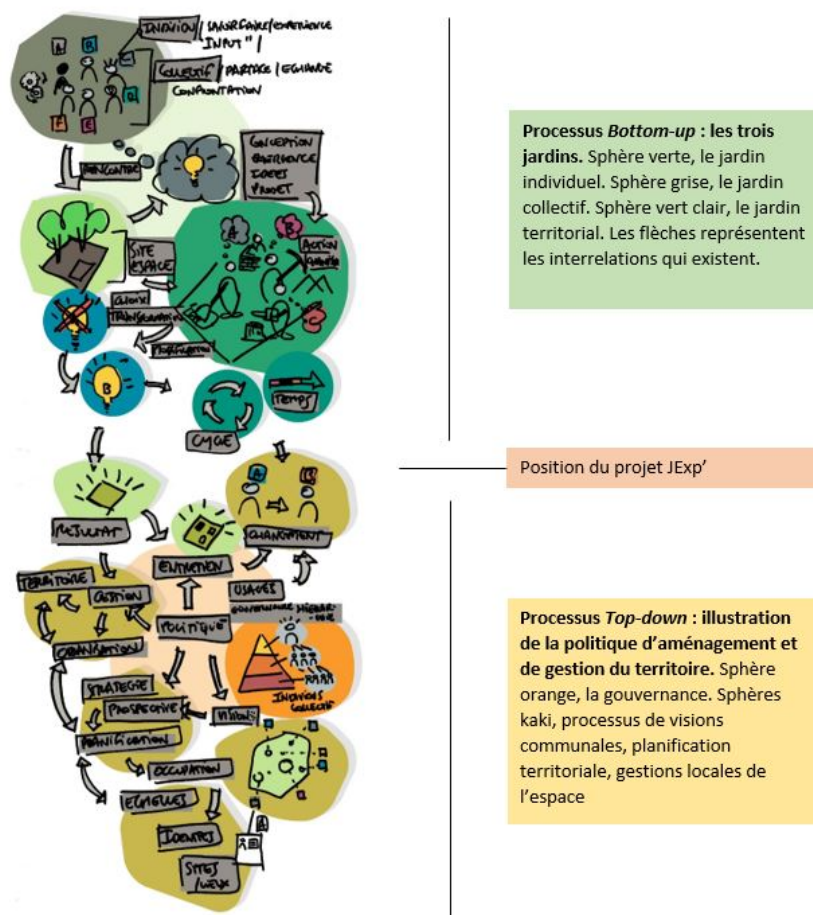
INDIVIDU / SAVOIR-FAIRE / EXPÉRIENCE "INPUT" /
COLLECTIF / PARTAGE / ÉCHANGE CONFRONTATION
A B Q F E

RENCONTRE

CONCEPTION EXPÉRIENCE IDÉES PROJET

SITE ESPACE

ACTION

CHOIX TRANSFORMATION

PROPOSITION

B

TEMPS

CYCLE

RÉSULTAT

A B

CHANGEMENT

ENTRETIEN

USAGES

TERRITOIRE

GESTION

GOUVERNANCE HIÉRARCHIE

COHABITATION

POLITIQUE

STRATÉGIE

PROSPECTIVE

VISIONS

INDIVIDUS COLLECTIF

PLANIFICATION

OCCUPATION

ÉCHELLES

ACTEURS

SITES / LIEUX

Processus *Bottom-up* : les trois jardins. Sphère verte, le jardin individuel. Sphère grise, le jardin collectif. Sphère vert clair, le jardin territorial. Les flèches représentent les interrelations qui existent.

Position du projet JExp'

Processus *Top-down* : illustration de la politique d'aménagement et de gestion du territoire. Sphère orange, la gouvernance. Sphères kaki, processus de visions communales, planification territoriale, gestions locales de l'espace